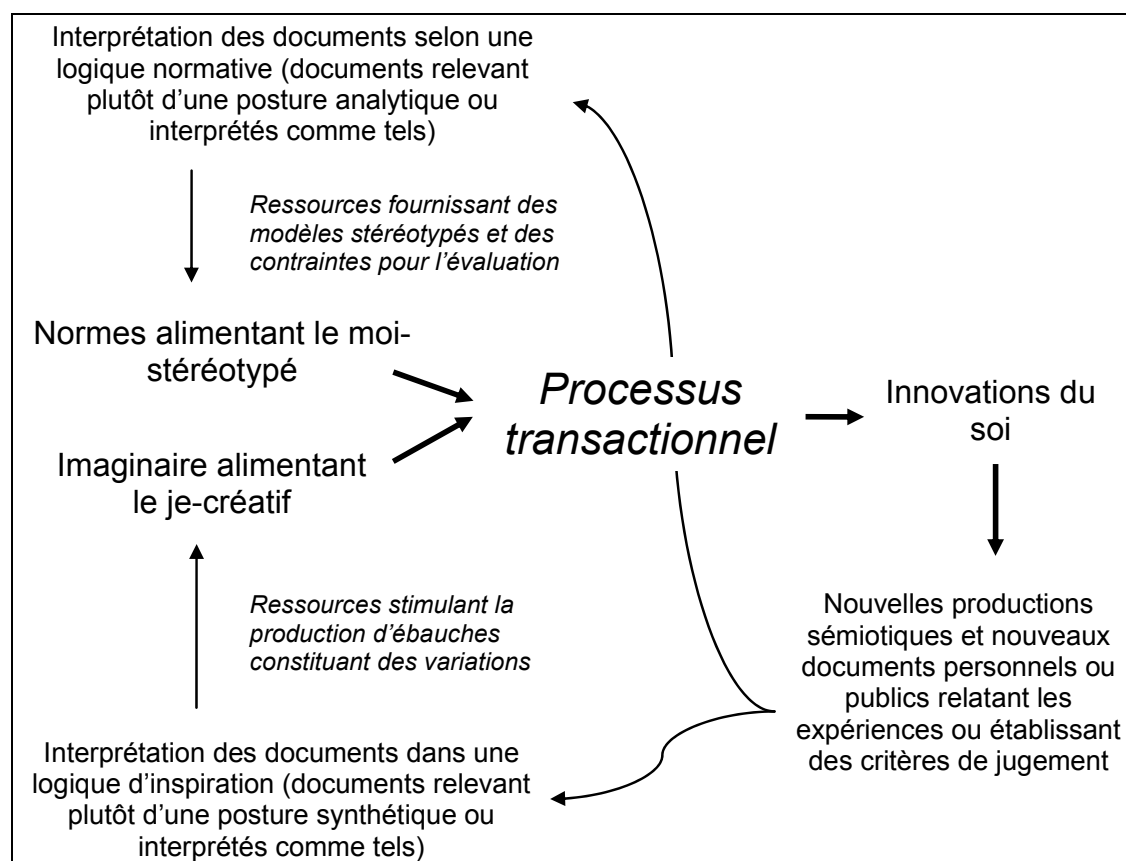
Interprétation des documents selon une logique normative (documents relevant plutôt d'une posture analytique ou interprétés comme tels)

*Ressources fournissant des modèles stéréotypés et des contraintes pour l'évaluation*

Normes alimentant le moi-stéréotypé

Imaginaire alimentant le je-créatif

*Processus transactionnel*

Innovations du soi

*Ressources stimulant la production d'ébauches constituant des variations*

Nouvelles productions sémiotiques et nouveaux documents personnels ou publics relatant les expériences ou établissant des critères de jugement

Interprétation des documents dans une logique d'inspiration (documents relevant plutôt d'une posture synthétique ou interprétés comme tels)